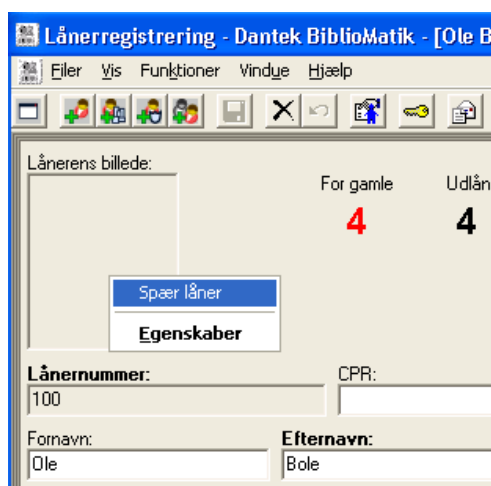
Lånerregistrering - Dantek BiblioMatik - [Ole B

Filer Vis Funktioner Vindue Hjælp

Lånerens billede:

For gamle
4

Udlån
4

Spær låner

Egenskaber

Lånernummer:
100

CPR:

Fornavn:
Ole

Efternavn:
Bole